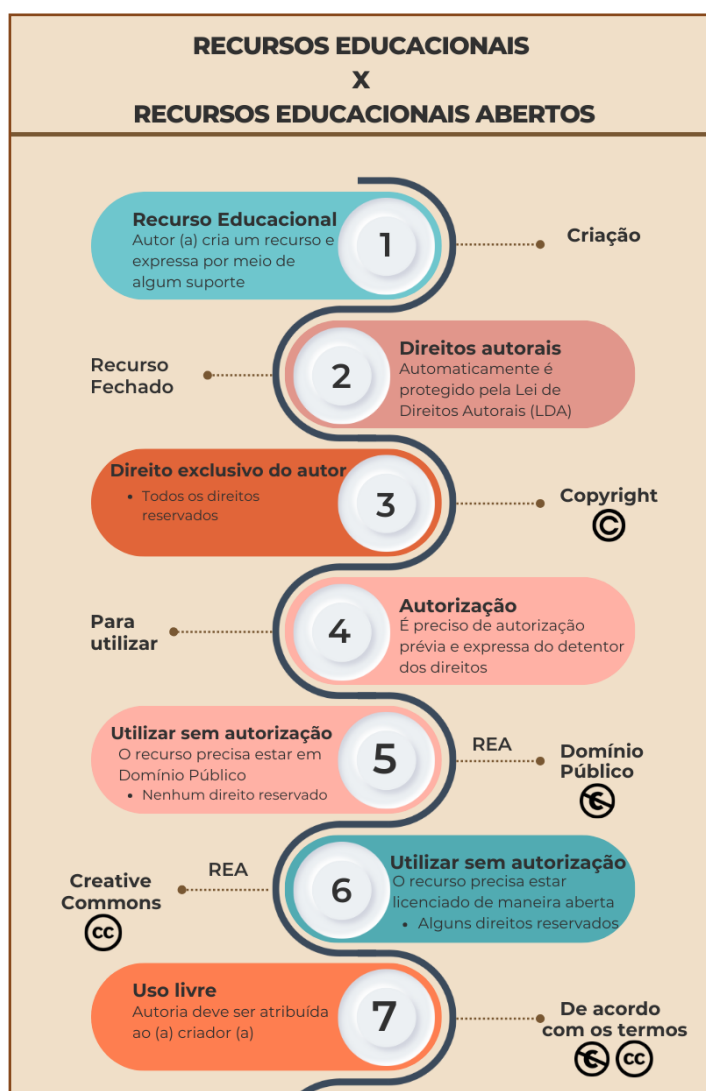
RECURSOS EDUCACIONAIS
X
RECURSOS EDUCACIONAIS ABERTOS

Recurso Educacional
Autor (a) cria um recurso e expressa por meio de algum suporte

1

Criação

Recurso Fechado

2

Direitos autorais
Automaticamente é protegido pela Lei de Direitos Autorais (LDA)

Direito exclusivo do autor
• Todos os direitos reservados

3

Copyright

Para utilizar

4

Autorização
É preciso de autorização prévia e expressa do detentor dos direitos

Utilizar sem autorização
O recurso precisa estar em Domínio Público
• Nenhum direito reservado

5

REA

Domínio Público

Creative Commons

REA

6

Utilizar sem autorização
O recurso precisa estar licenciado de maneira aberta
• Alguns direitos reservados

Uso livre
Autoria deve ser atribuída ao (a) criador (a)

7

De acordo com os termos